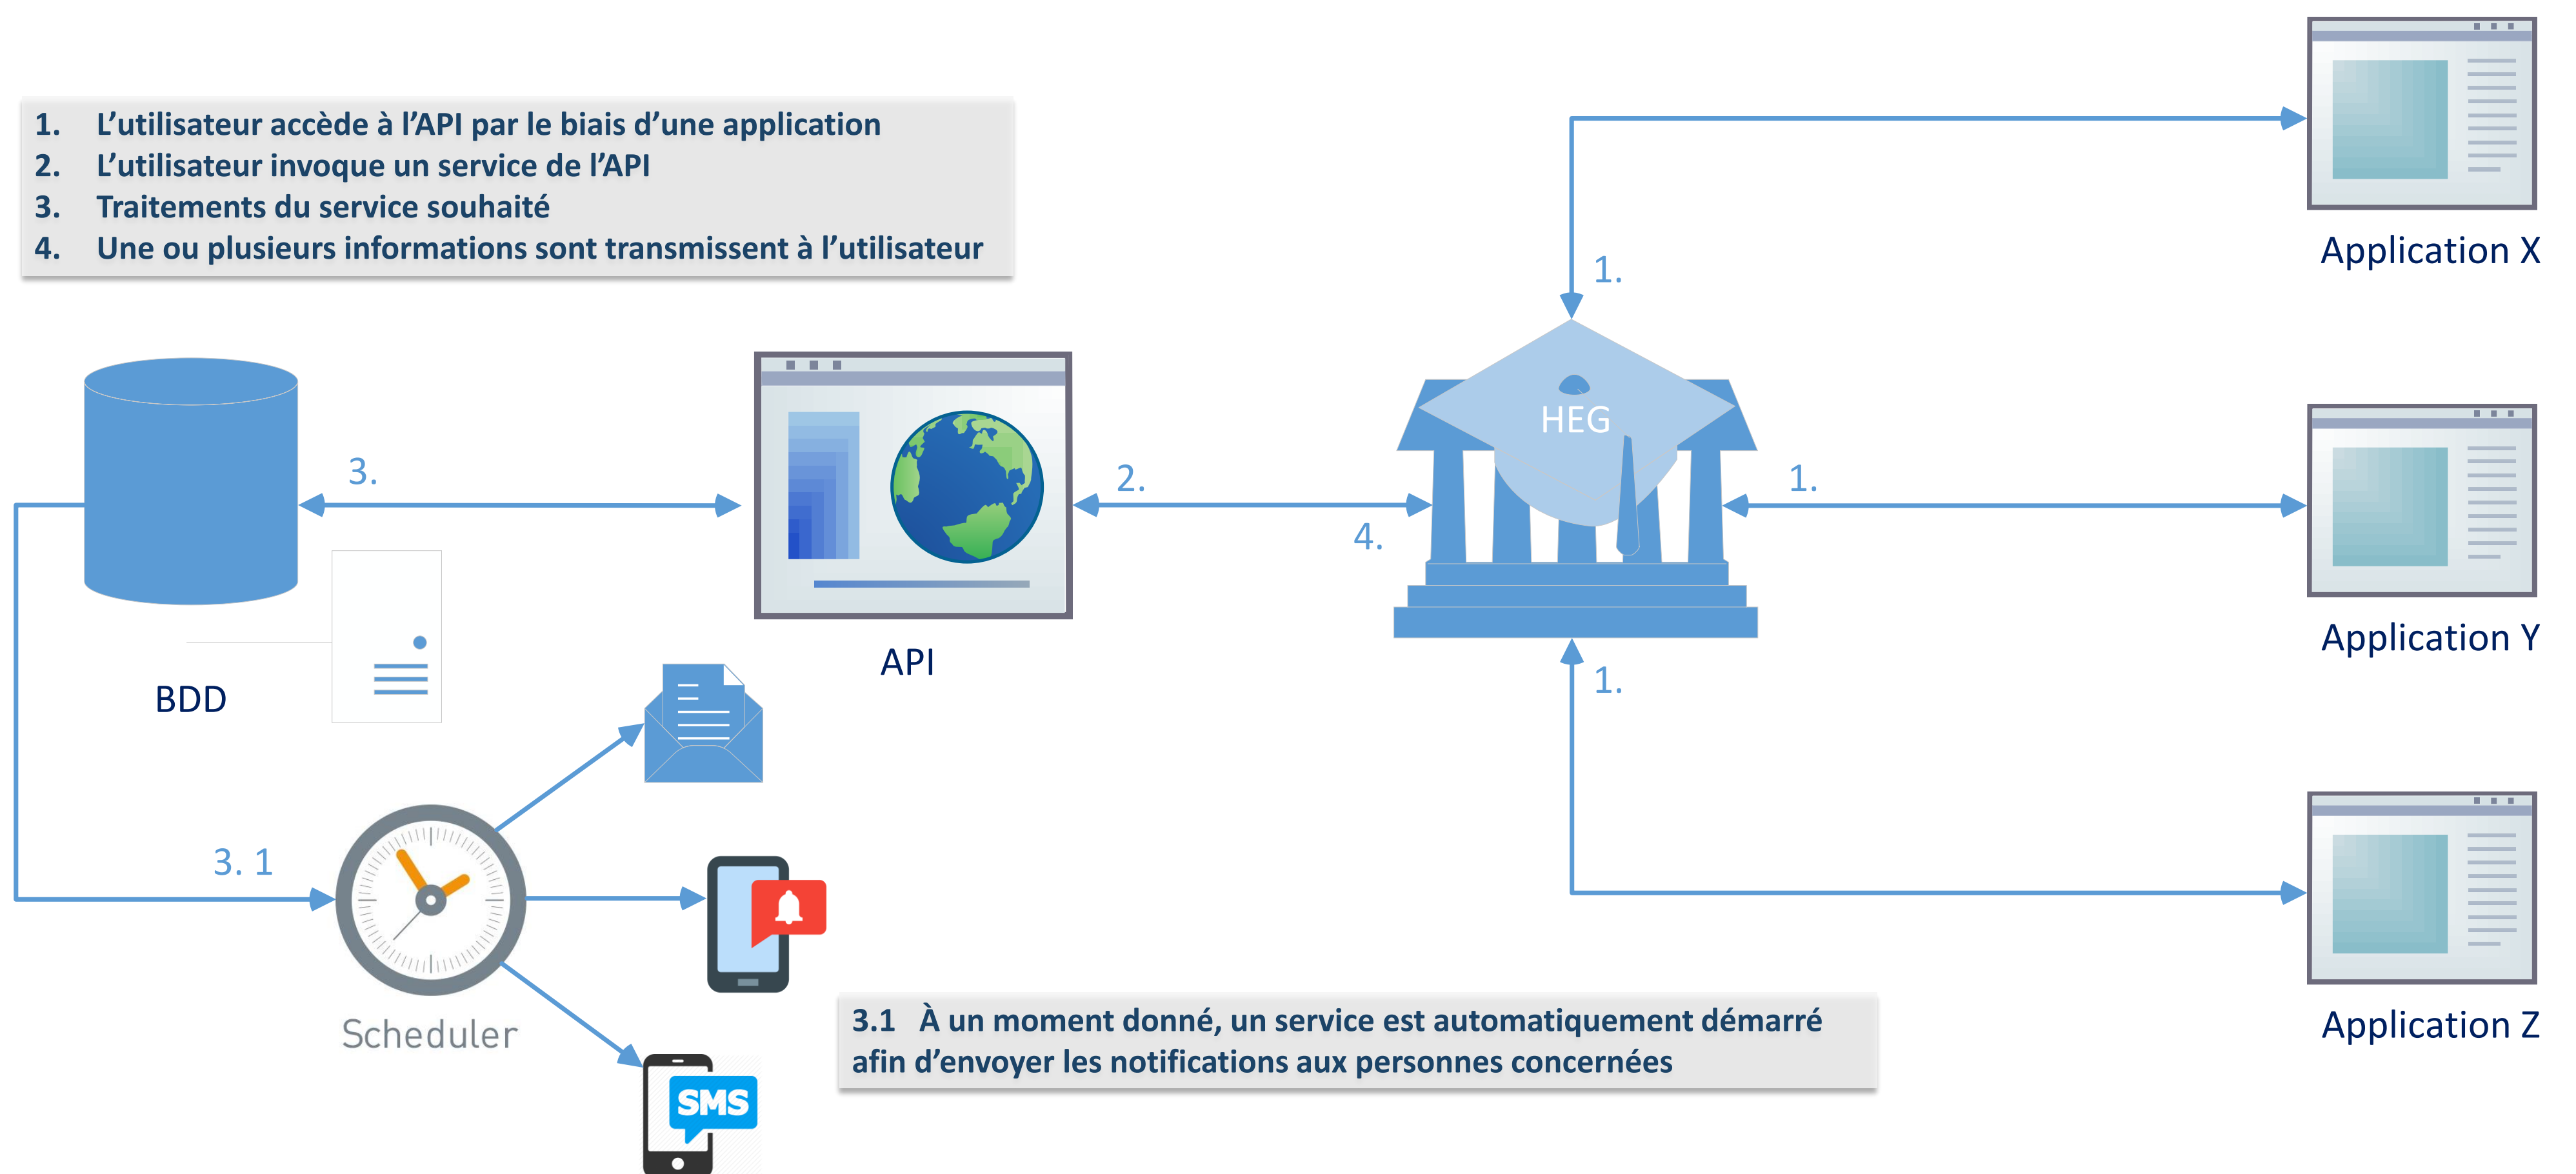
1. L'utilisateur accède à l'API par le biais d'une application
2. L'utilisateur invoque un service de l'API
3. Traitements du service souhaité
4. Une ou plusieurs informations sont transmissent à l'utilisateur

1.

Application X

3.

2.

HEG

1.

4.

Application Y

BDD

API

1.

3. 1

Scheduler

SMS

3.1 À un moment donné, un service est automatiquement démarré afin d'envoyer les notifications aux personnes concernées

Application Z